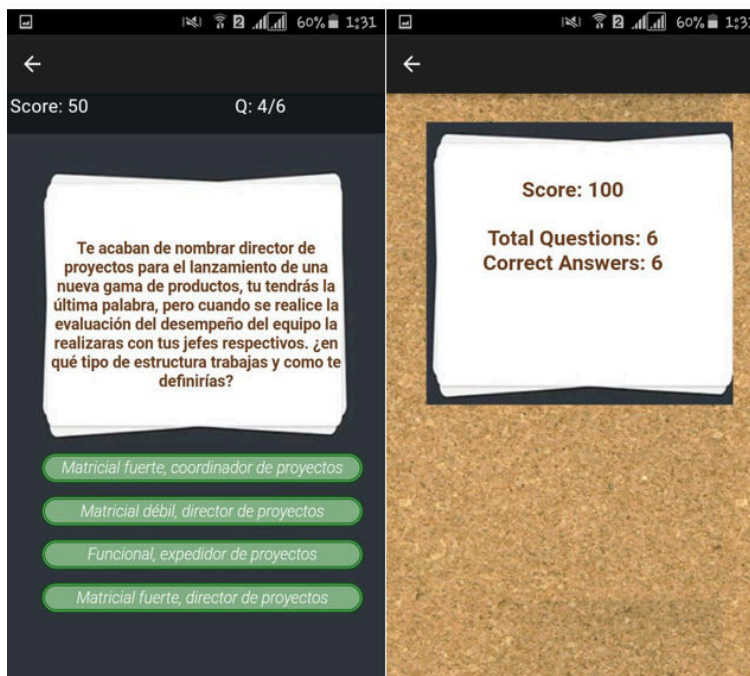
60% 1:31

←

Score: 50

Q: 4/6

Te acaban de nombrar director de proyectos para el lanzamiento de una nueva gama de productos, tu tendrás la última palabra, pero cuando se realice la evaluación del desempeño del equipo la realizaras con tus jefes respectivos. ¿en qué tipo de estructura trabajas y como te definirías?

Matricial fuerte, coordinador de proyectos

Matricial débil, director de proyectos

Funcional, expedidor de proyectos

Matricial fuerte, director de proyectos

60% 1:3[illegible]

←

Score: 100

Total Questions: 6
Correct Answers: 6